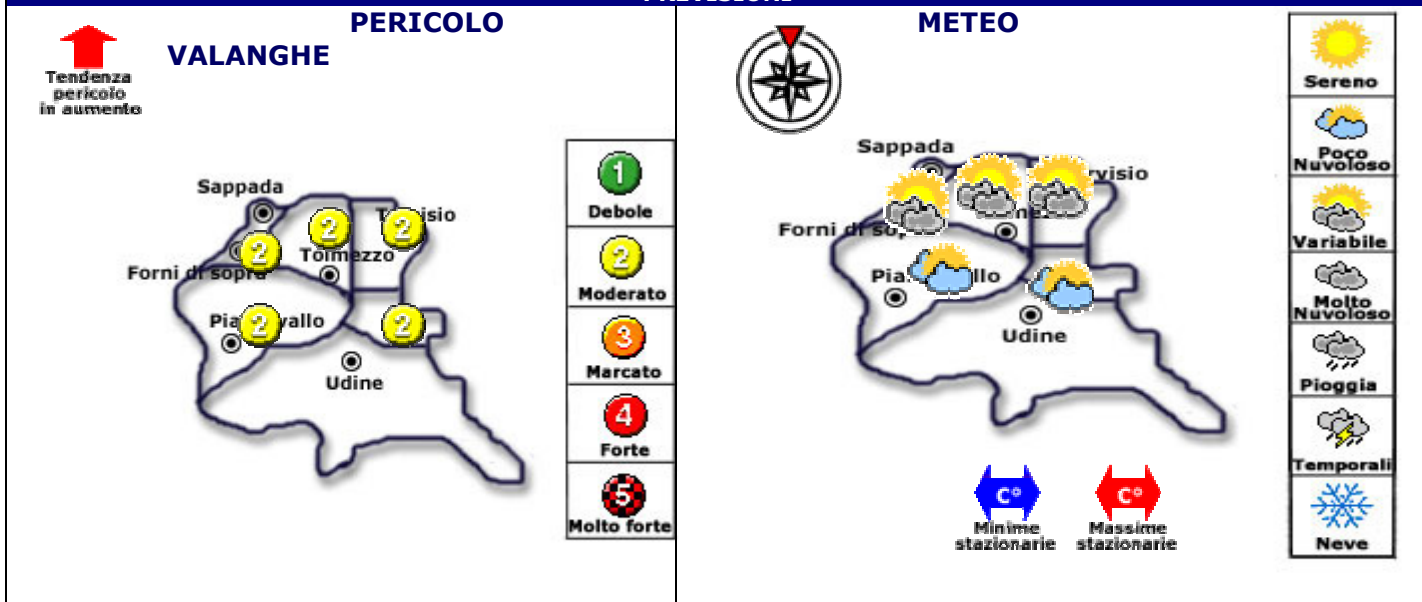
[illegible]

PERICOLO VALANGHE

Tendenza pericolo in aumento

Sappada
Tarvisio
Tolmezzo
Forni di sopra
Piancavallo
Udine

2 2 2 2 2 2

1 Debole
2 Moderato
3 Marcato
4 Forte
5 Molto forte

METEO

Sappada
Tarvisio
Forni di sopra
Piancavallo
Udine

C° Minime stazionarie
C° Massime stazionarie

Sereno
Poco Nuvoloso
Variabile
Molto Nuvoloso
Pioggia
Temporali
Neve